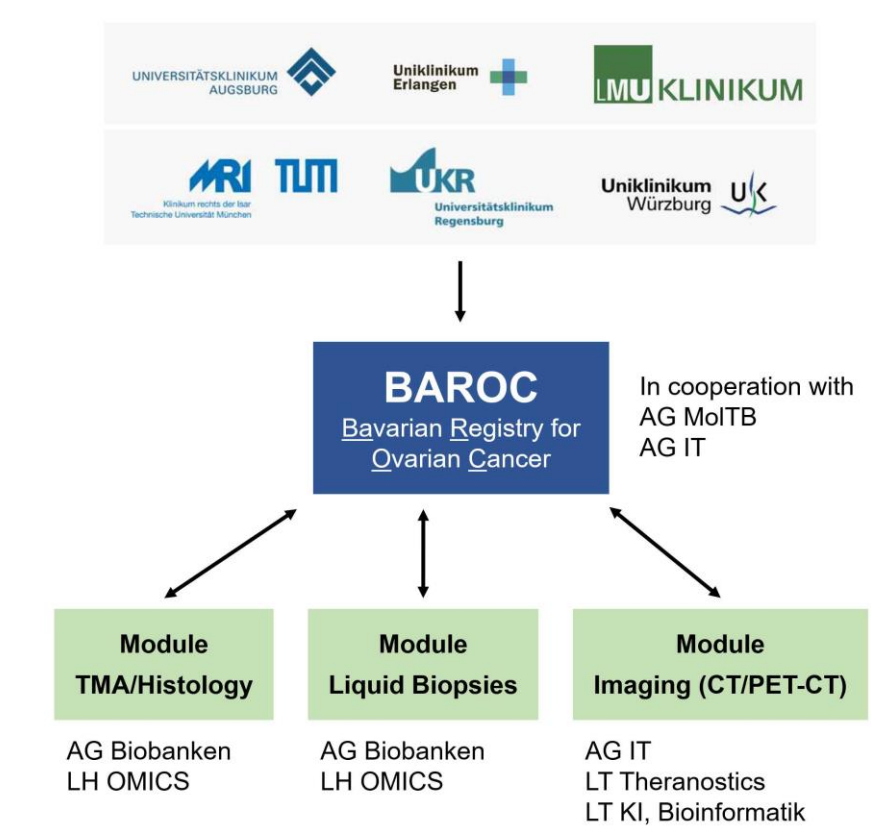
UNIVERSITÄTSKLINIKUM AUGSBURG

Uniklinikum Erlangen

LMU KLINIKUM

MRI TUM
Klinikum rechts der Isar
Technische Universität München

UKR
Universitätsklinikum Regensburg

Uniklinikum Würzburg UK

BAROC
Bavarian Registry for Ovarian Cancer

In cooperation with
AG MolTB
AG IT

Module
TMA/Histology

AG Biobanken
LH OMICS

Module
Liquid Biopsies

AG Biobanken
LH OMICS

Module
Imaging (CT/PET-CT)

AG IT
LT Theranostics
LT KI, Bioinformatik